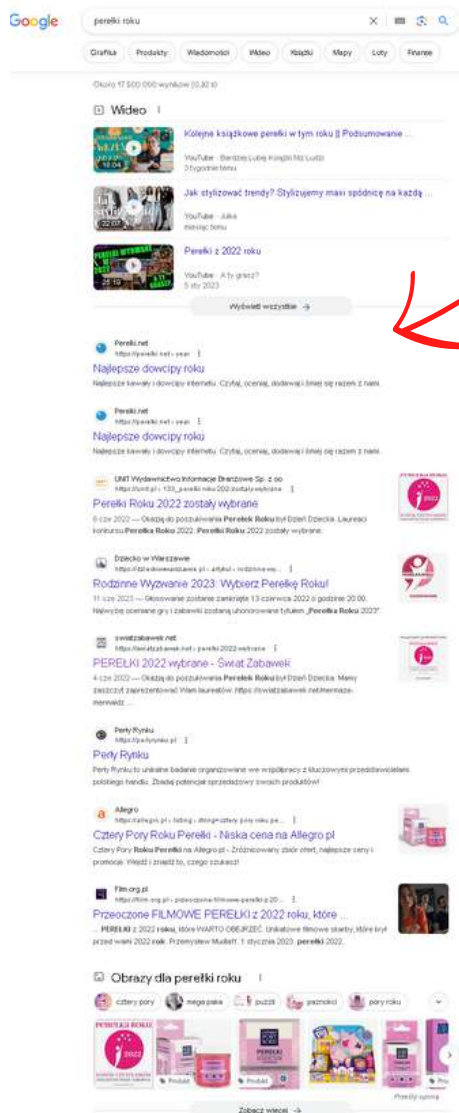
Google

perełki roku

Grafika Produkty Wiadomości Wideo Książki Mapy Loty Finanse

Około 17 500 000 wyników (0,32 s)

Wideo

Kolejne książkowe perełki w tym roku || Podsumowanie ...
YouTube · Bardziej Lubię Książki Niż Ludzi
3 tygodnie temu

Jak stylizować trendy? Stylizujemy maxi spódnicę na każdy ...
YouTube · Julka
miesiąc temu

Perełki z 2022 roku
YouTube · A ty grasz?
5 sty 2023

Wyświetl wszystkie →

Perelki.net
https://perelki.net › year
Najlepsze dowcipy roku
Najlepsze kawały i dowcipy internetu. Czytaj, oceniaj, dodawaj i śmiej się razem z nami.

Perelki.net
https://perelki.net › year
Najlepsze dowcipy roku
Najlepsze kawały i dowcipy internetu. Czytaj, oceniaj, dodawaj i śmiej się razem z nami.

UNIT Wydawnictwo Informacje Branżowe Sp. z o.o.
https://unit.pl › 133_perelki-roku-2022-zostaly-wybrane
Perełki Roku 2022 zostały wybrane
6 cze 2022 — Okazją do poznania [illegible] Perełek Roku był Dzień Dziecka. Laureaci konkursu Perełka Roku 2022. Perełki Roku 2022 zostały wybrane.

Dziecko w Warszawie
https://dzieckowwarszawie.pl › artykul › rodzinne-wy...
Rodzinne Wyzwanie 2023: Wybierz Perełkę Roku!
11 cze 2023 — Głosowanie zostanie zamknięte 13 czerwca 2023 o godzinie 20:00. Najwyżej ocenianie gry i zabawki zostaną uhonorowane tytułem „Perełka Roku 2023".

swiatzabawek.net
https://swiatzabawek.net › perelki-2022-wybrane
PEREŁKI 2022 wybrane - Świat Zabawek
4 cze 2022 — Okazją do poznania Perełek Roku był Dzień Dziecka. Mamy zaszczyt zaprezentować Wam laureatów. https://swiatzabawek.net/memaze-memwidz ...

Perły Rynku
https://perlyrynku.pl
Perły Rynku
Perły Rynku to unikalne badanie organizowane we współpracy z kluczowymi przedstawicielami polskiego handlu. Zbadaj potencjał sprzedażowy swoich produktów!

Allegro
https://allegro.pl › listing › string=cztery pory roku pe...
Cztery Pory Roku Perełki - Niska cena na Allegro.pl
Cztery Pory Roku Perełki na Allegro.pl - Zróżnicowany zbiór ofert, najlepsze ceny i promocje. Wejdź i znajdź to, czego szukasz!

Film.org.pl
https://film.org.pl › przeoczone-filmowe-perelki-z-20...
Przeoczone FILMOWE PEREŁKI z 2022 roku, które ...
... PEREŁKI z 2022 roku, które WARTO OBEJRZEĆ. Unikatowe filmowe skarby, które kryl przed wami 2022 rok. Przemysław Mudlaff. 1 stycznia 2023. perełki 2022.

Obrazy dla perełki roku

cztery pory mega paka puzzli paznokci pory roku

PEREŁKI ROKU 2022

Produkt Produkt

Prześlij opinię

Zobacz więcej →